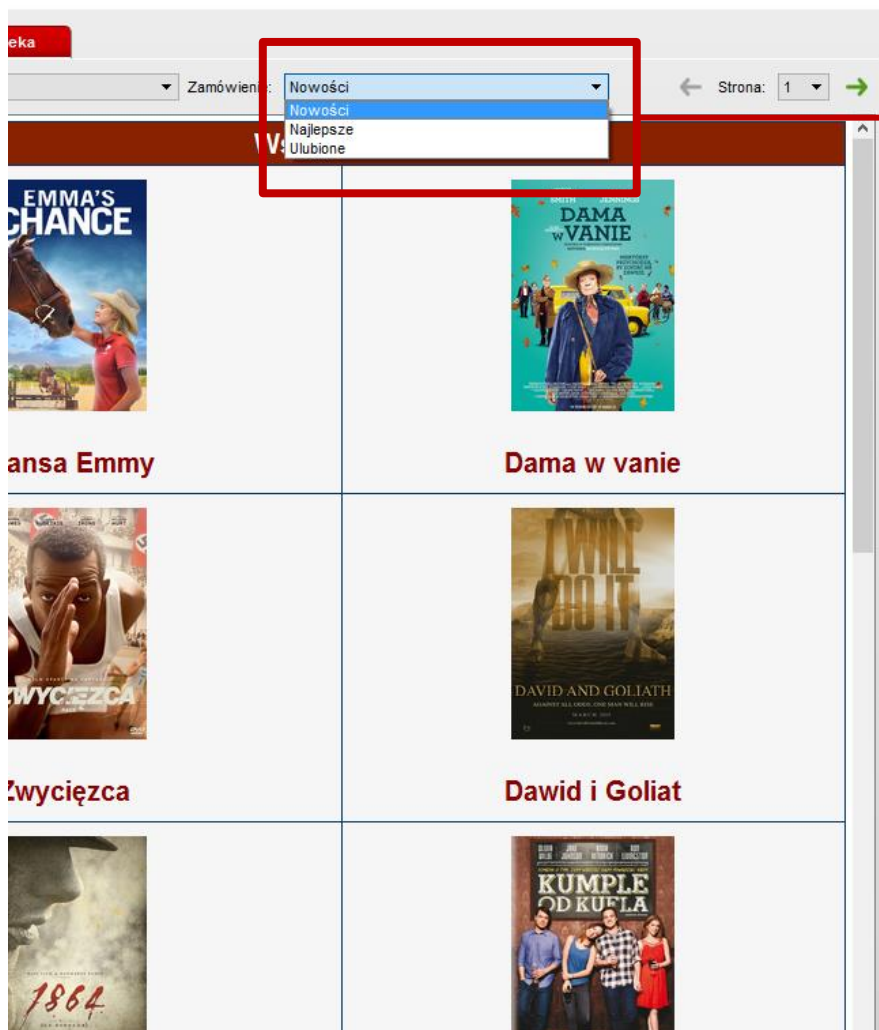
eka

Zamówienie: Nowości

Nowości
Najlepsze
Ulubione

Strona: 1

W

EMMA'S CHANCE

ansa Emmy

SMITH JENNINGS DAMA w VANIE

Dama w vanie

ZWYCIĘZCA

Zwycięzca

I WILL DO IT

DAVID AND GOLIATH

AGAINST ALL ODDS, ONE MAN WILL RISE

MARCH 2015

Dawid i Goliat

1864

KUMPLE OD KUFLA